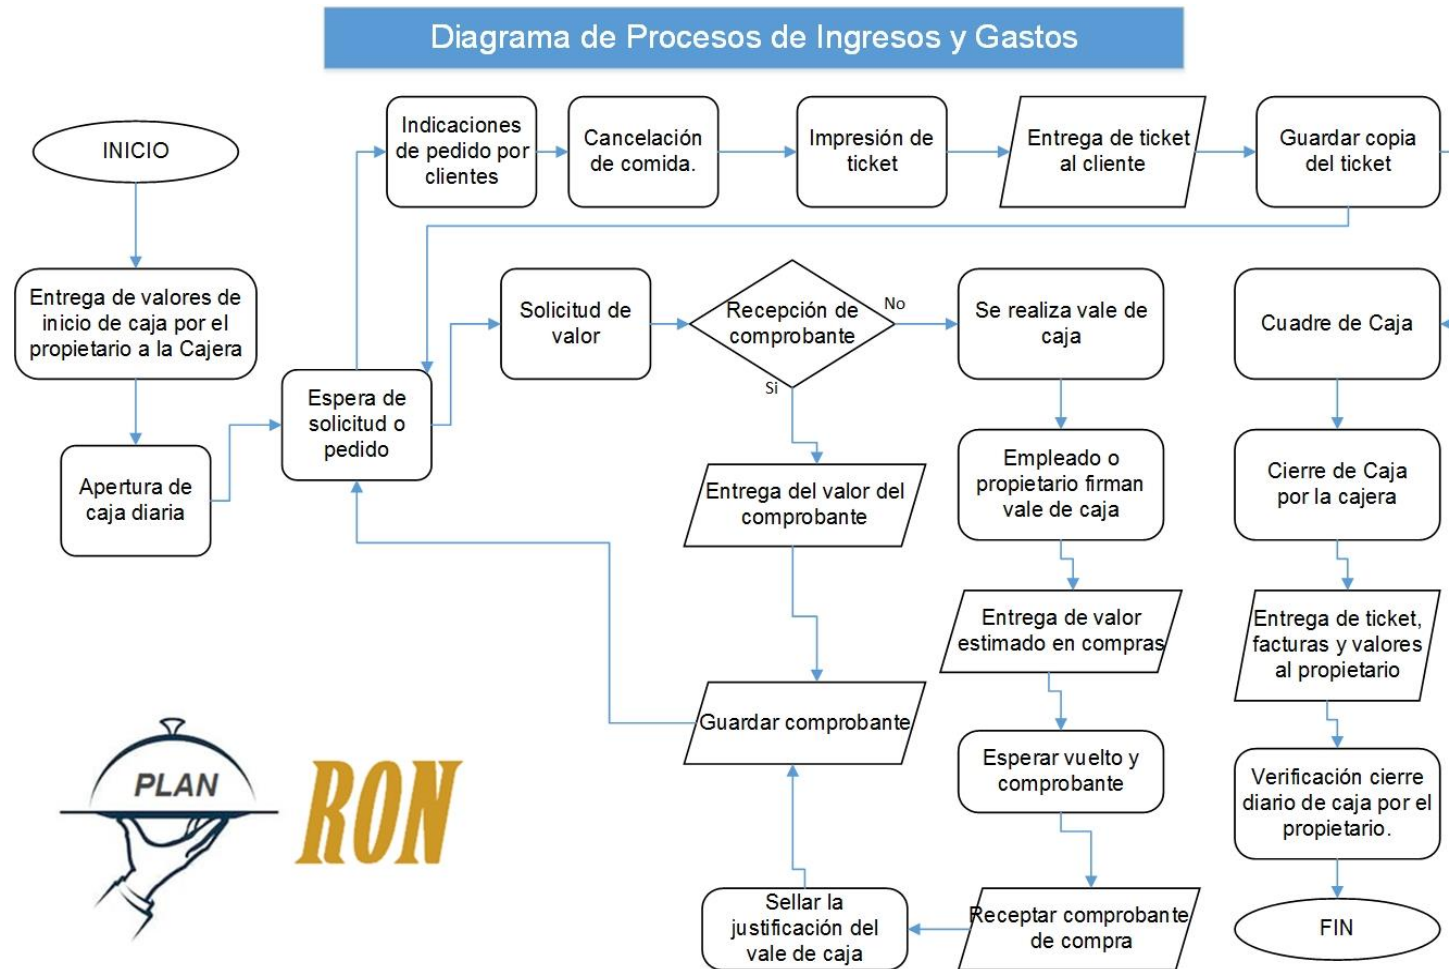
Diagrama de Procesos de Ingresos y Gastos

INICIO

Entrega de valores de inicio de caja por el propietario a la Cajera

Apertura de caja diaria

Espera de solicitud o pedido

Indicaciones de pedido por clientes

Cancelación de comida.

Impresión de ticket

Entrega de ticket al cliente

Guardar copia del ticket

Solicitud de valor

Recepción de comprobante

No

Si

Se realiza vale de caja

Empleado o propietario firman vale de caja

Entrega de valor estimado en compras

Esperar vuelto y comprobante

Receptar comprobante de compra

Sellar la justificación del vale de caja

Entrega del valor del comprobante

Guardar comprobante

Cuadre de Caja

Cierre de Caja por la cajera

Entrega de ticket, facturas y valores al propietario

Verificación cierre diario de caja por el propietario.

FIN

PLAN

RON